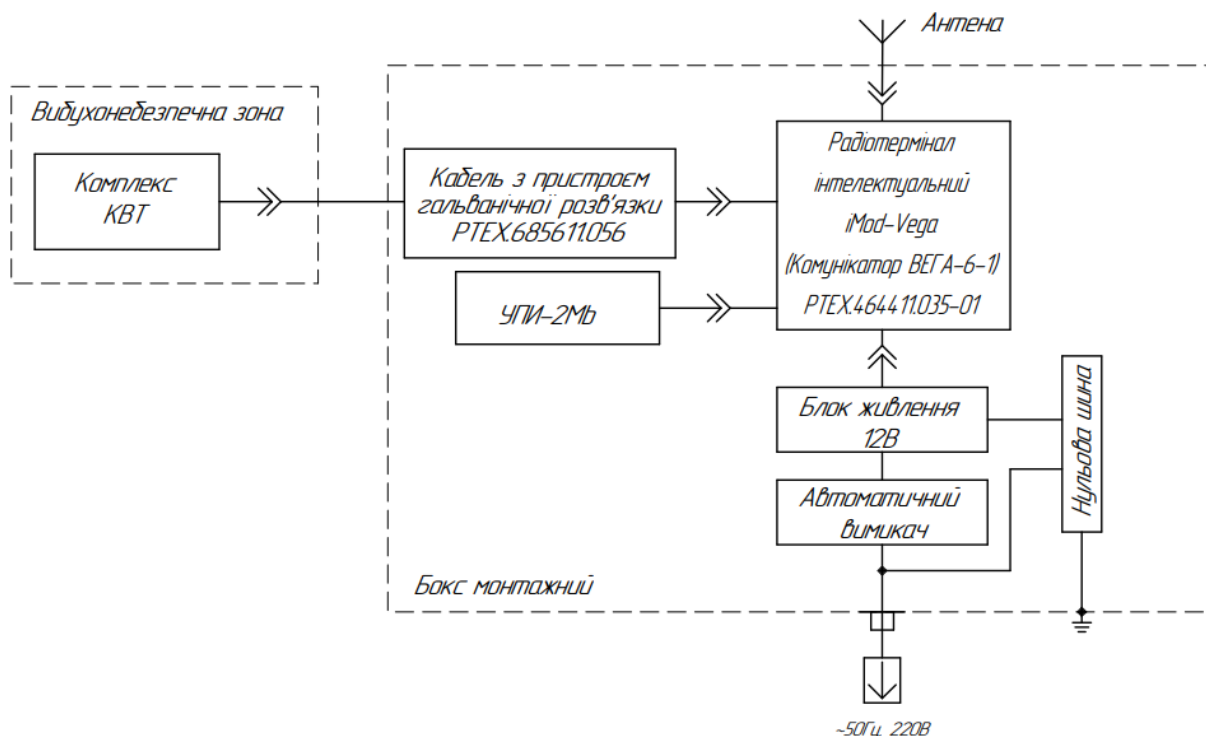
Антена

Вибухонебезпечна зона

Комплекс КВТ

Кабель з пристроєм гальванічної розв'язки РТЕХ.685611.056

УПИ-2Мb

Радіотермінал інтелектуальний iMod-Vega (Комунікатор ВЕГА-6-1) РТЕХ.464411.035-01

Блок живлення 12В

Автоматичний вимикач

Нульова шина

Бокс монтажний

~50Гц, 220В